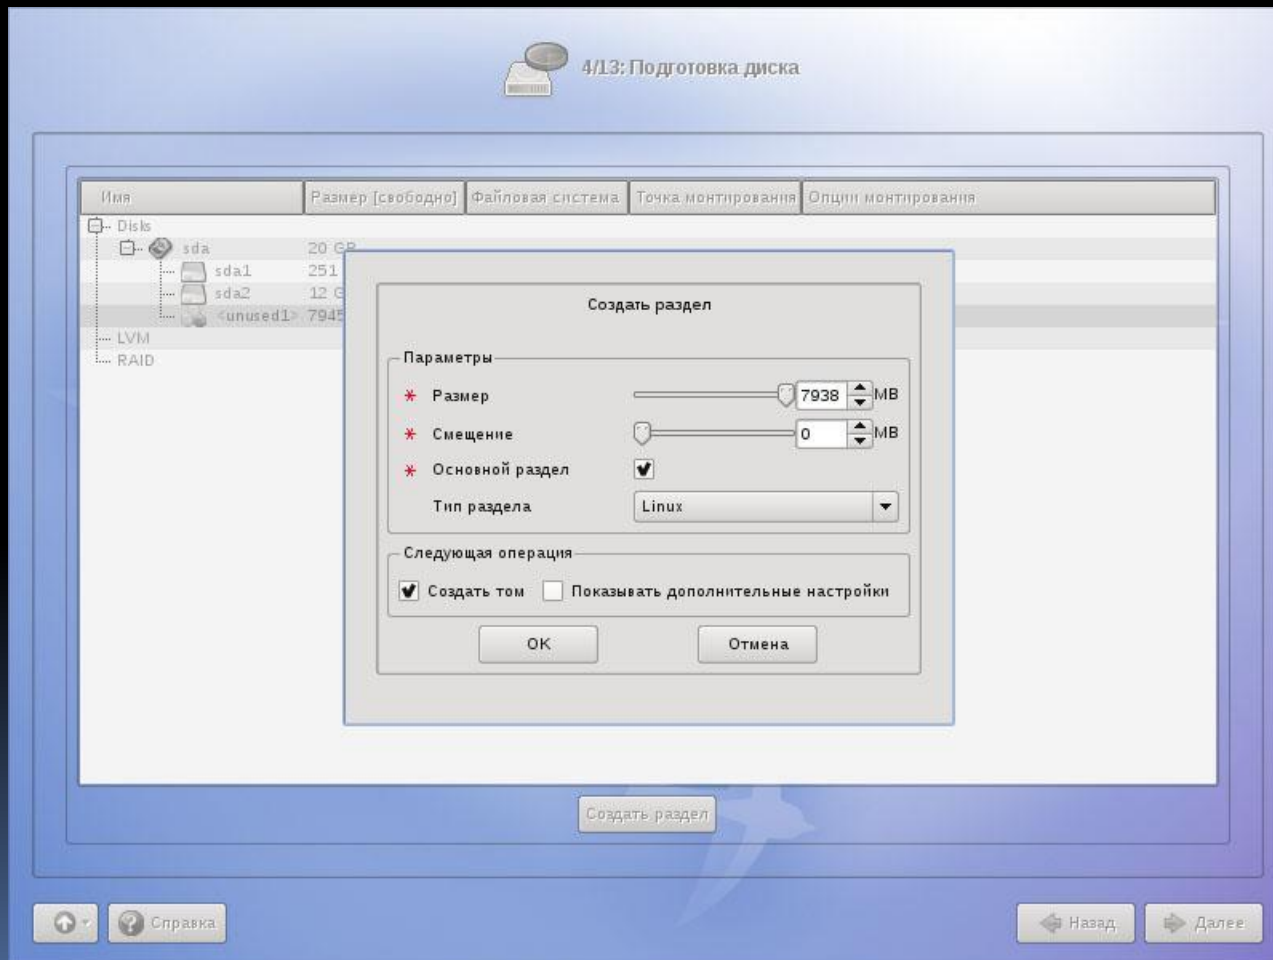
4/13: Подготовка диска

| Имя | Размер [свободно] | Файловая система | Точка монтирования | Опции монтирования |
|---|---|---|---|---|
| Disks | | | | |
| sda | 20 GB | | | |
| sda1 | 251 | | | |
| sda2 | 12 G | | | |
| <unused1> | 7945 | | | |
| LVM | | | | |
| RAID | | | | |

Создать раздел

Параметры

* Размер 7938 MB

* Смещение 0 MB

* Основной раздел

Тип раздела Linux

Следующая операция

Создать том

Показывать дополнительные настройки

OK

Отмена

Создать раздел

Справка

Назад

Далее